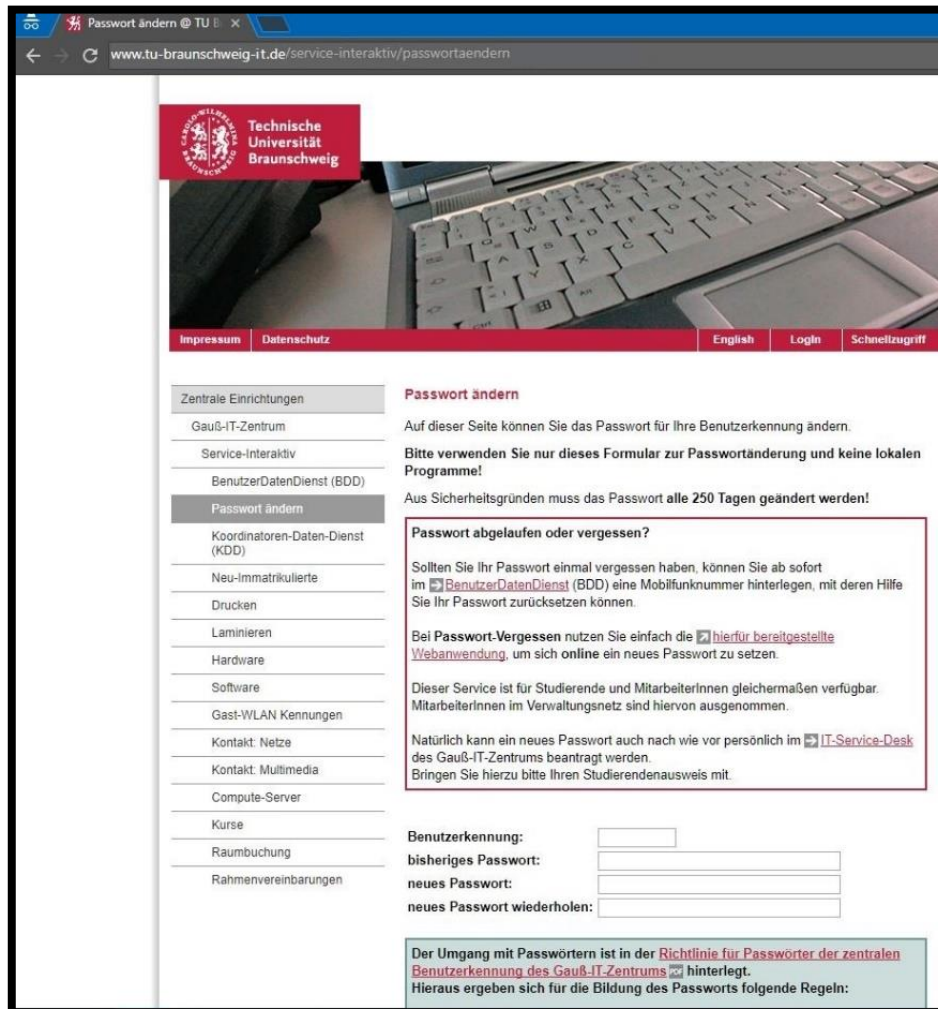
Passwort ändern @ TU B ×

www.tu-braunschweig-it.de/service-interaktiv/passwortaendern

Technische Universität Braunschweig

Impressum Datenschutz English Login Schnellzugriff

Zentrale Einrichtungen
Gauß-IT-Zentrum
Service-Interaktiv
BenutzerDatenDienst (BDD)
Passwort ändern
Koordinatoren-Daten-Dienst (KDD)
Neu-Immatrikulierte
Drucken
Laminieren
Hardware
Software
Gast-WLAN Kennungen
Kontakt: Netze
Kontakt: Multimedia
Compute-Server
Kurse
Raumbuchung
Rahmenvereinbarungen

Passwort ändern

Auf dieser Seite können Sie das Passwort für Ihre Benutzerkennung ändern.

Bitte verwenden Sie nur dieses Formular zur Passwortänderung und keine lokalen Programme!

Aus Sicherheitsgründen muss das Passwort alle 250 Tagen geändert werden!

Passwort abgelaufen oder vergessen?

Sollten Sie Ihr Passwort einmal vergessen haben, können Sie ab sofort im BenutzerDatenDienst (BDD) eine Mobilfunknummer hinterlegen, mit deren Hilfe Sie Ihr Passwort zurücksetzen können.

Bei Passwort-Vergessen nutzen Sie einfach die hierfür bereitgestellte Webanwendung, um sich online ein neues Passwort zu setzen.

Dieser Service ist für Studierende und MitarbeiterInnen gleichermaßen verfügbar. MitarbeiterInnen im Verwaltungsnetz sind hiervon ausgenommen.

Natürlich kann ein neues Passwort auch nach wie vor persönlich im IT-Service-Desk des Gauß-IT-Zentrums beantragt werden.
Bringen Sie hierzu bitte Ihren Studierendenausweis mit.

Benutzerkennung:
bisheriges Passwort:
neues Passwort:
neues Passwort wiederholen:

Der Umgang mit Passwörtern ist in der Richtlinie für Passwörter der zentralen Benutzerkennung des Gauß-IT-Zentrums hinterlegt.
Hieraus ergeben sich für die Bildung des Passworts folgende Regeln: